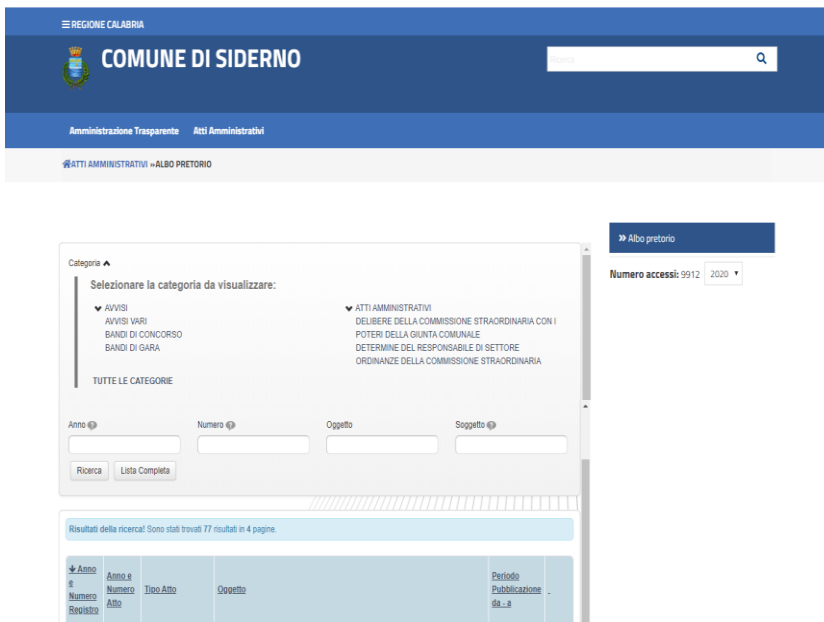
☰ REGIONE CALABRIA

COMUNE DI SIDERNO

Ricerca

Amministrazione Trasparente Atti Amministrativi

ATTI AMMINISTRATIVI » ALBO PRETORIO

» Albo pretorio

Numero accessi: 9912 2020

Categoria

Selezionare la categoria da visualizzare:

AVVISI
AVVISI VARI
BANDI DI CONCORSO
BANDI DI GARA

ATTI AMMINISTRATIVI
DELIBERE DELLA COMMISSIONE STRAORDINARIA CON I POTERI DELLA GIUNTA COMUNALE
DETERMINE DEL RESPONSABILE DI SETTORE
ORDINANZE DELLA COMMISSIONE STRAORDINARIA

TUTTE LE CATEGORIE

Anno | Numero | Oggetto | Soggetto

Ricerca | Lista Completa

Risultati della ricerca! Sono stati trovati 77 risultati in 4 pagine.

| Anno e Numero Registro | Anno e Numero Atto | Tipo Atto | Oggetto | Periodo Pubblicazione da - a | |
|---|---|---|---|---|---|